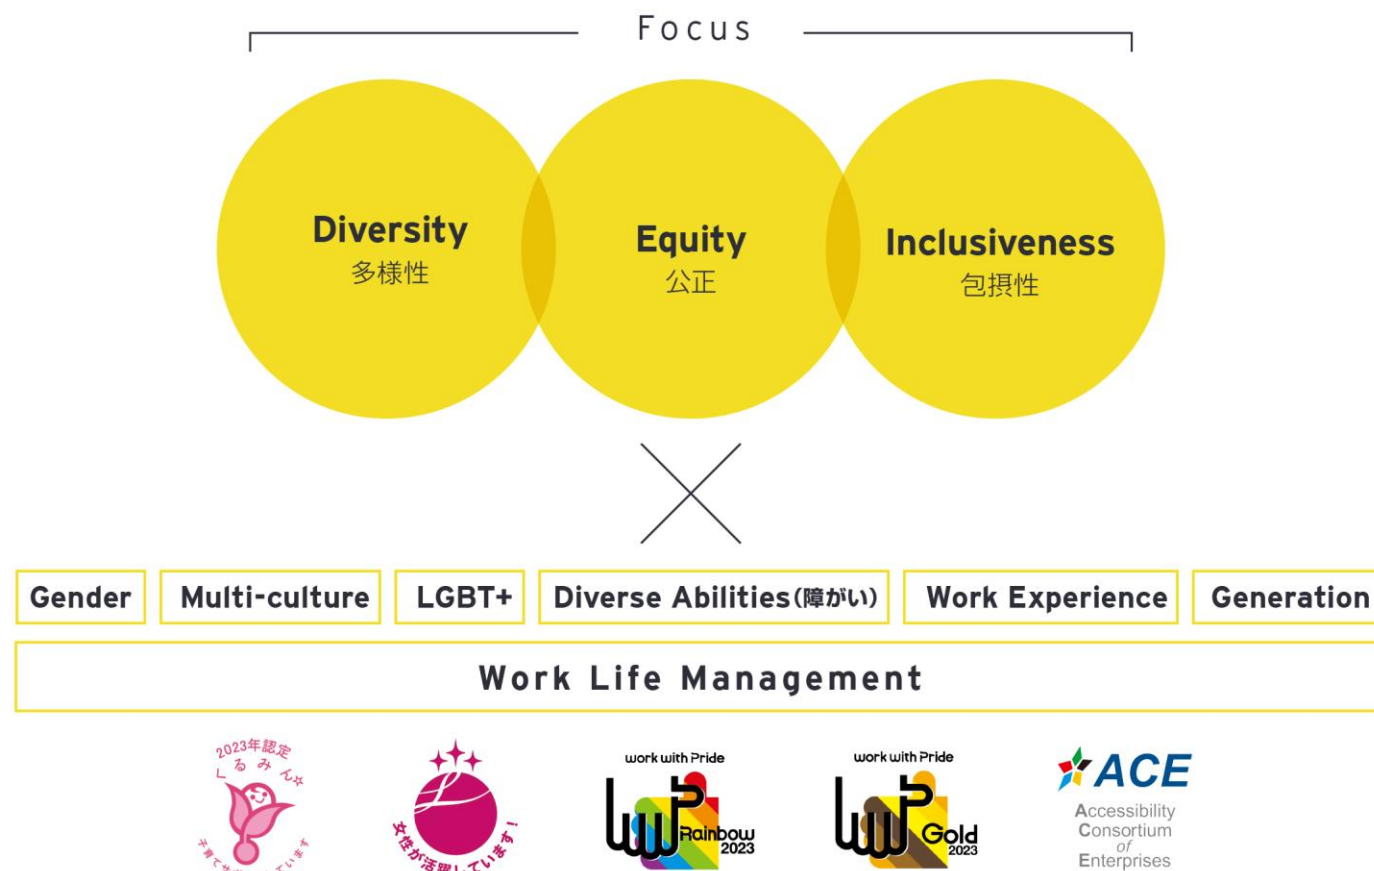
Focus

Diversity
多様性

Equity
公正

Inclusiveness
包摂性

Gender

Multi-culture

LGBT+

Diverse Abilities(障がい)

Work Experience

Generation

Work Life Management

2023年認定
くるみん

女性が活躍しています!

work with Pride
Rainbow 2023

work with Pride
Gold 2023

ACE
Accessibility Consortium of Enterprises